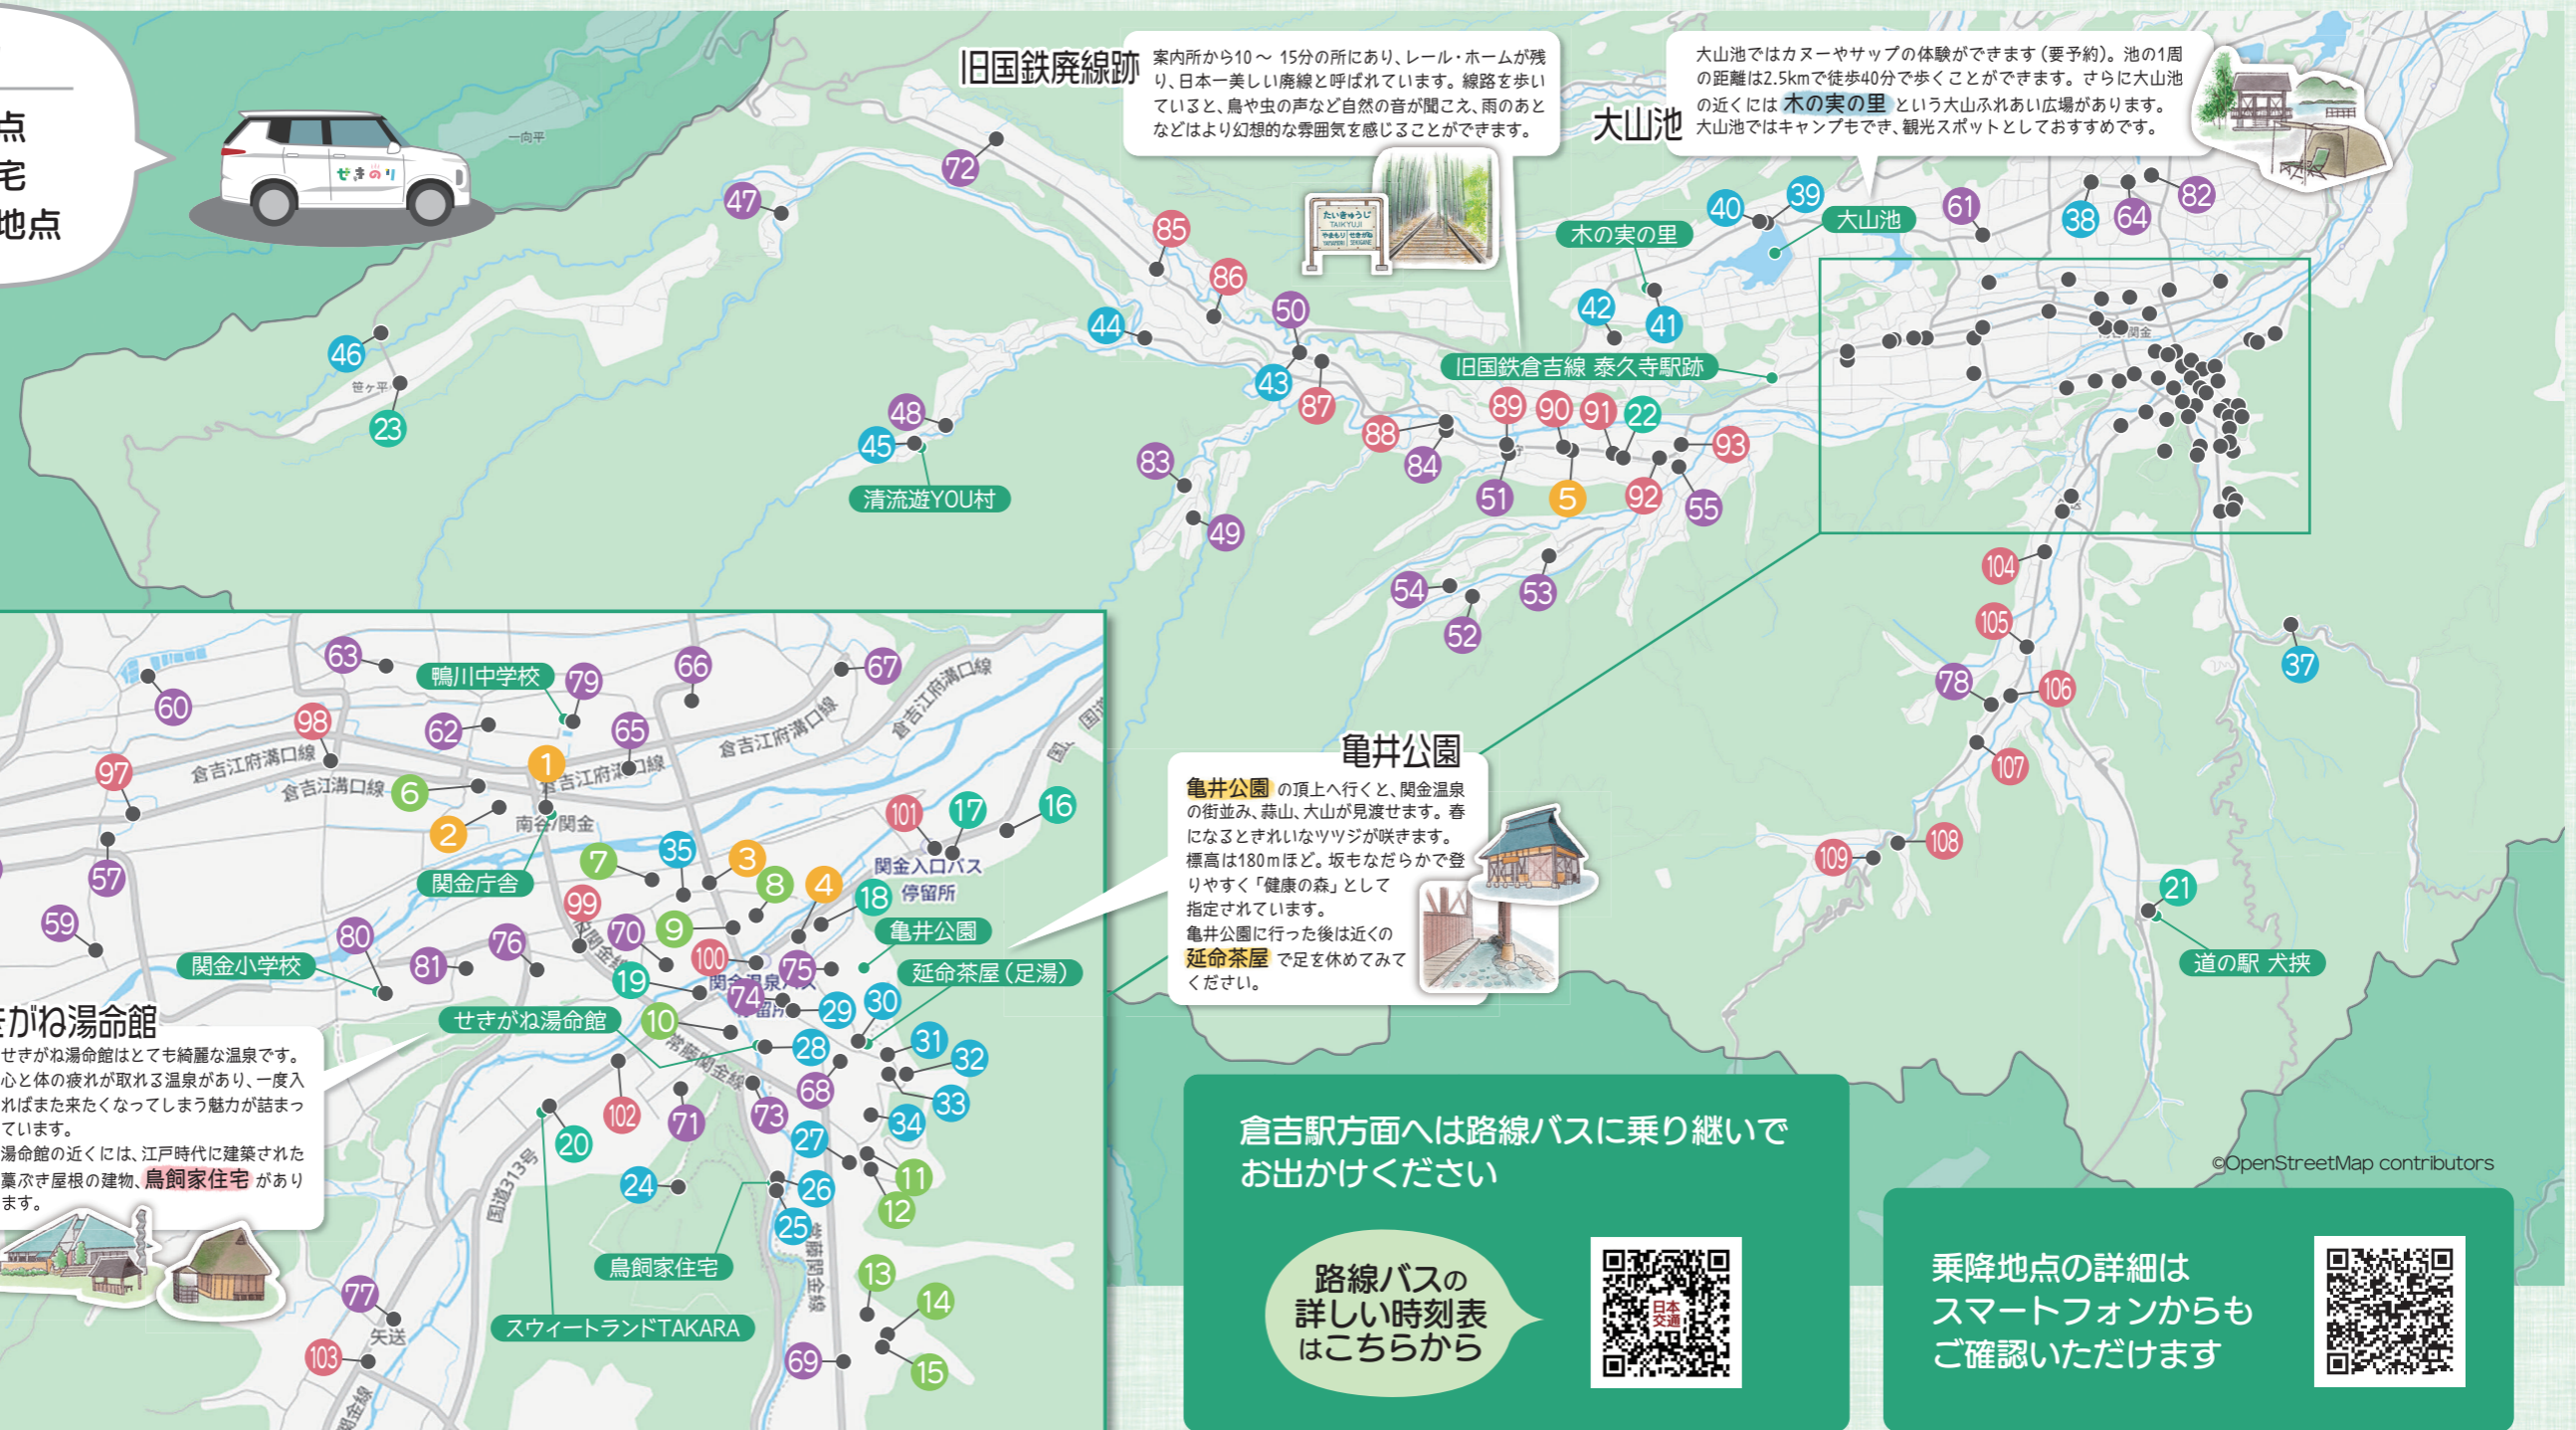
点
宅
地点

せきのり

一向平

旧国鉄廃線跡
案内所から10～15分の所にあり、レール・ホームが残り、日本一美しい廃線と呼ばれています。線路を歩いていると、鳥や虫の声など自然の音が聞こえ、雨のあとなどはより幻想的な雰囲気を感じることができます。

大山池
大山池ではカヌーやサップの体験ができます（要予約）。池の1周の距離は2.5kmで徒歩40分で歩くことができます。さらに大山池の近くには 木の実の里 という大山ふれあい広場があります。大山池ではキャンプもでき、観光スポットとしておすすめです。

72 47 85 86 50 44 43 87 46 23 笹ヶ平 48 45 清流遊YOU村 83 49 88 84 89 90 91 22 93 51 5 92 55 54 53 52 40 39 大山池 61 38 64 82 木の実の里 42 41 旧国鉄倉吉線 泰久寺駅跡 関金 104 105 37 78 106 107 109 108 21 道の駅 犬挟

亀井公園
亀井公園 の頂上へ行くと、関金温泉の街並み、蒜山、大山が見渡せます。春になるときれいなツツジが咲きます。標高は180mほど。坂もなだらかで登りやすく「健康の森」として指定されています。
亀井公園に行った後は近くの 延命茶屋 で足を休めてみてください。

63 60 鴨川中学校 79 66 67 98 62 65 倉吉江府溝口線 97 倉吉江府溝口線 6 1 倉吉江府溝口線 倉吉江府溝口線 2 南谷/関金 101 17 16 57 関金庁舎 7 35 3 8 4 関金入口バス停留所 18 99 59 80 76 70 9 亀井公園 関金小学校 81 100 75 延命茶屋（足湯） 19 74 29 30 関金温泉 せきがね湯命館 10 28 31 32 68 33 102 71 73 34 20 27 11 24 26 12 25 鳥飼家住宅 13 14 国道313号 スウィートランドTAKARA 77 矢送 103 69 15 倉吉関金線

せきがね湯命館
せきがね湯命館はとても綺麗な温泉です。心と体の疲れが取れる温泉があり、一度入ればまた来たくなってしまう魅力が詰まっています。
湯命館の近くには、江戸時代に建築された藁ぶき屋根の建物、鳥飼家住宅 があります。

倉吉駅方面へは路線バスに乗り継いでお出かけください

路線バスの詳しい時刻表はこちらから

日本交通

乗降地点の詳細はスマートフォンからもご確認いただけます

©OpenStreetMap contributors